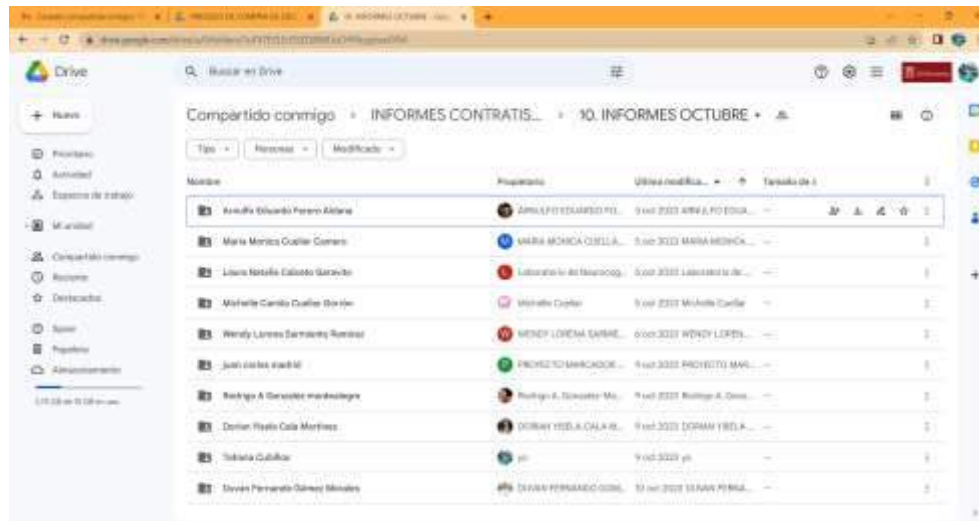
Drive

Buscar en Drive

+ Nuevo

Prioritario
Actividad
Espacios de trabajo
Mi unidad
Compartido conmigo
Reciente
Destacados
Spam
Papelera
Almacenamiento

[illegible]

Compartido conmigo › INFORMES CONTRATIS... › 10. INFORMES OCTUBRE

Tipo ▾ Personas ▾ Modificado ▾

| Nombre | Propietario | Última modifica... | Tamaño de a |
|---|---|---|---|
| Arnulfo Eduardo Forero Aldana | ARNULFO EDUARDO FO... | 5 oct 2023 ARNULFO EDUA... | — |
| Maria Monica Cuellar Gamero | MARIA MONICA CUELLA... | 5 oct 2023 MARIA MONICA... | — |
| Laura Natalia Calixto Garavito | Laboratorio de Neurocog... | 5 oct 2023 Laboratorio de... | — |
| Michelle Camila Cuellar Gordon | Michelle Cuellar | 5 oct 2023 Michelle Cuellar | — |
| Wendy Lorena Sarmiento Ramirez | WENDY LORENA SARMIE... | 6 oct 2023 WENDY LOREN... | — |
| juan carlos madrid | PROYECTO MARCADOR... | 5 oct 2023 PROYECTO MAR... | — |
| Rodrigo A Gonzalez mardoalegre | Rodrigo A. Gonzalez Ma... | 9 oct 2023 Rodrigo A. Gonz... | — |
| Dorian Yisela Cala Martinez | DORIAN YISELA CALA M... | 9 oct 2023 DORIAN YISELA... | — |
| Tatiana Cubillos | yo | 9 oct 2023 yo | — |
| Duvan Fernando Gómez Morales | DUVAN FERNANDO GOM... | 10 oct 2023 DUVAN FERNA... | — |